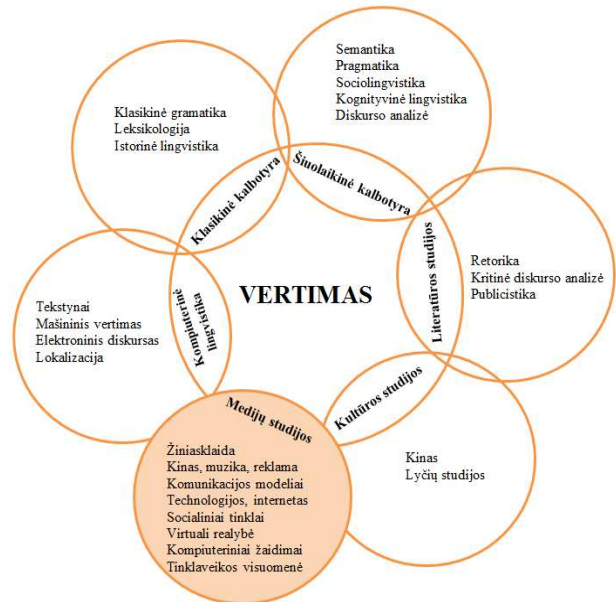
Semantika
Pragmatika
Sociolingvistika
Kognityvinė lingvistika
Diskurso analizė

Klasikinė gramatika
Leksikologija
Istorinė lingvistika

Šiuolaikinė kalbotyra

Klasikinė kalbotyra

Literatūros studijos

Retorika
Kritinė diskurso analizė
Publicistika

VERTIMAS

Kompiuterinė lingvistika

Tekstynai
Mašininis vertimas
Elektroninis diskursas
Lokalizacija

Kultūros studijos

Medijų studijos

Kinas
Lyčių studijos

Žiniasklaida
Kinas, muzika, reklama
Komunikacijos modeliai
Technologijos, internetas
Socialiniai tinklai
Virtuali realybė
Kompiuteriniai žaidimai
Tinklaveikos visuomenė